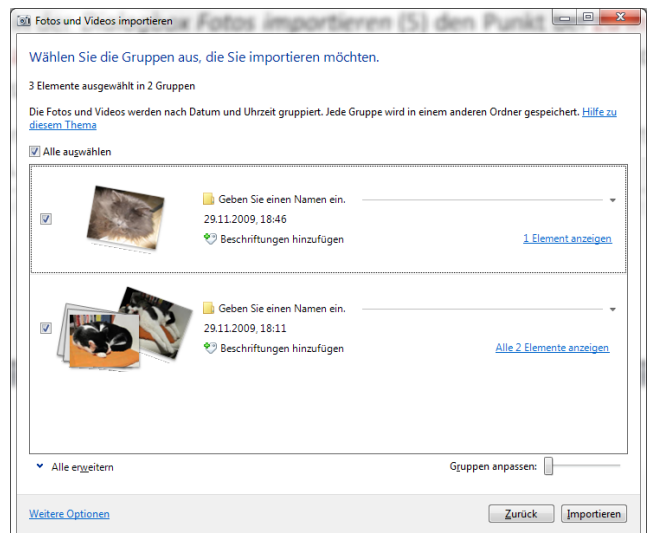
Fotos und Videos importieren

Wählen Sie die Gruppen aus, die Sie importieren möchten.

3 Elemente ausgewählt in 2 Gruppen

Die Fotos und Videos werden nach Datum und Uhrzeit gruppiert. Jede Gruppe wird in einem anderen Ordner gespeichert. Hilfe zu diesem Thema

Alle auswählen

Geben Sie einen Namen ein.
29.11.2009, 18:46
Beschriftungen hinzufügen
1 Element anzeigen

Geben Sie einen Namen ein.
29.11.2009, 18:11
Beschriftungen hinzufügen
Alle 2 Elemente anzeigen

Alle erweitern
Gruppen anpassen:

Weitere Optionen
Zurück
Importieren